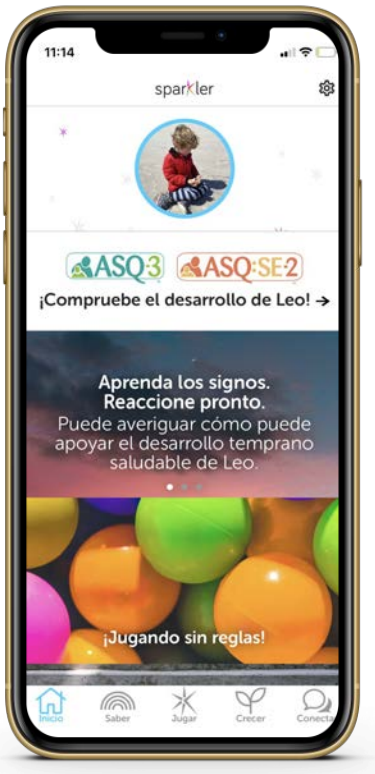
11:14

sparkler

ASQ-3 ASQ:SE-2

¡Compruebe el desarrollo de Leo! →

Aprenda los signos. Reaccione pronto.
Puede averiguar cómo puede apoyar el desarrollo temprano saludable de Leo.

¡Jugando sin reglas!

Inicio Saber Jugar Crecer Conecta